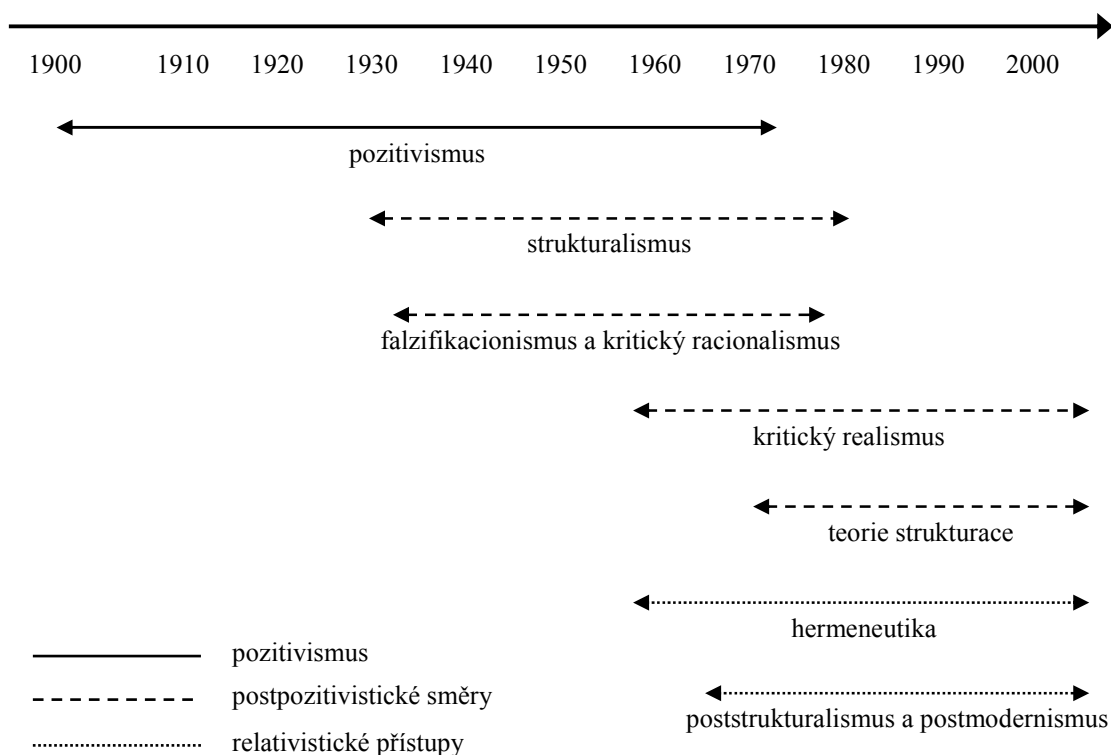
1900 1910 1920 1930 1940 1950 1960 1970 1980 1990 2000

pozitivismus

strukturalismus

falzifikacionismus a kritický racionalismus

kritický realismus

teorie strukturace

hermeneutika

poststrukturalismus a postmodernismus

pozitivismus

postpozitivistické směry

relativistické přístupy